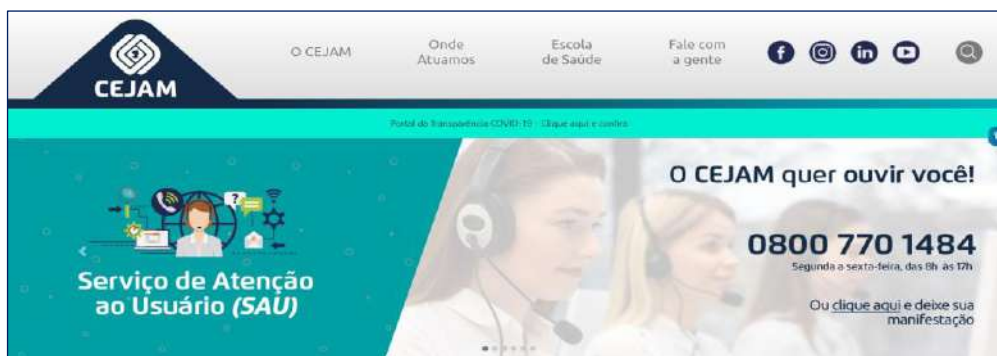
CEJAM

O CEJAM

Onde Atuamos

Escola de Saúde

Fale com a gente

Portal da Transparência COVID-19 - Clique aqui e confira

Serviço de Atenção ao Usuário *(SAU)*

O CEJAM quer ouvir você!

0800 770 1484

Segunda a sexta-feira, das 8h às 17h

Ou clique aqui e deixe sua manifestação